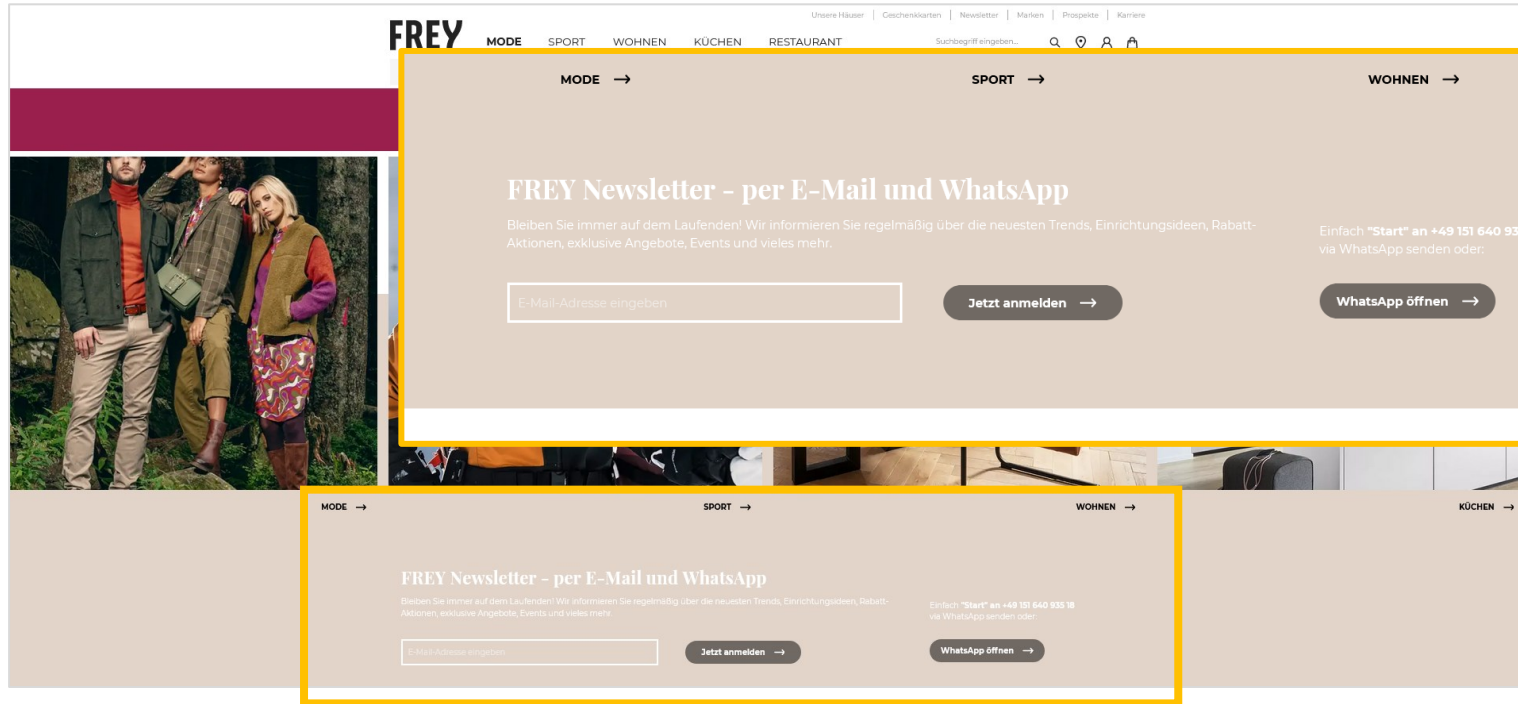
Unsere Häuser | Geschenkkarten | Newsletter | Marken | Prospekte | Karriere

FREY

MODE SPORT WOHNEN KÜCHEN RESTAURANT

Suchbegriff eingeben...

MODE →

SPORT →

WOHNEN →

FREY Newsletter - per E-Mail und WhatsApp

Bleiben Sie immer auf dem Laufenden! Wir informieren Sie regelmäßig über die neuesten Trends, Einrichtungsideen, Rabatt-Aktionen, exklusive Angebote, Events und vieles mehr.

E-Mail-Adresse eingeben

Jetzt anmelden →

Einfach "Start" an +49 151 640 93 via WhatsApp senden oder:

WhatsApp öffnen →

MODE →

SPORT →

WOHNEN →

KÜCHEN →

FREY Newsletter - per E-Mail und WhatsApp

Bleiben Sie immer auf dem Laufenden! Wir informieren Sie regelmäßig über die neuesten Trends, Einrichtungsideen, Rabatt-Aktionen, exklusive Angebote, Events und vieles mehr.

E-Mail-Adresse eingeben

Jetzt anmelden →

Einfach "Start" an +49 151 640 935 18 via WhatsApp senden oder:

WhatsApp öffnen →